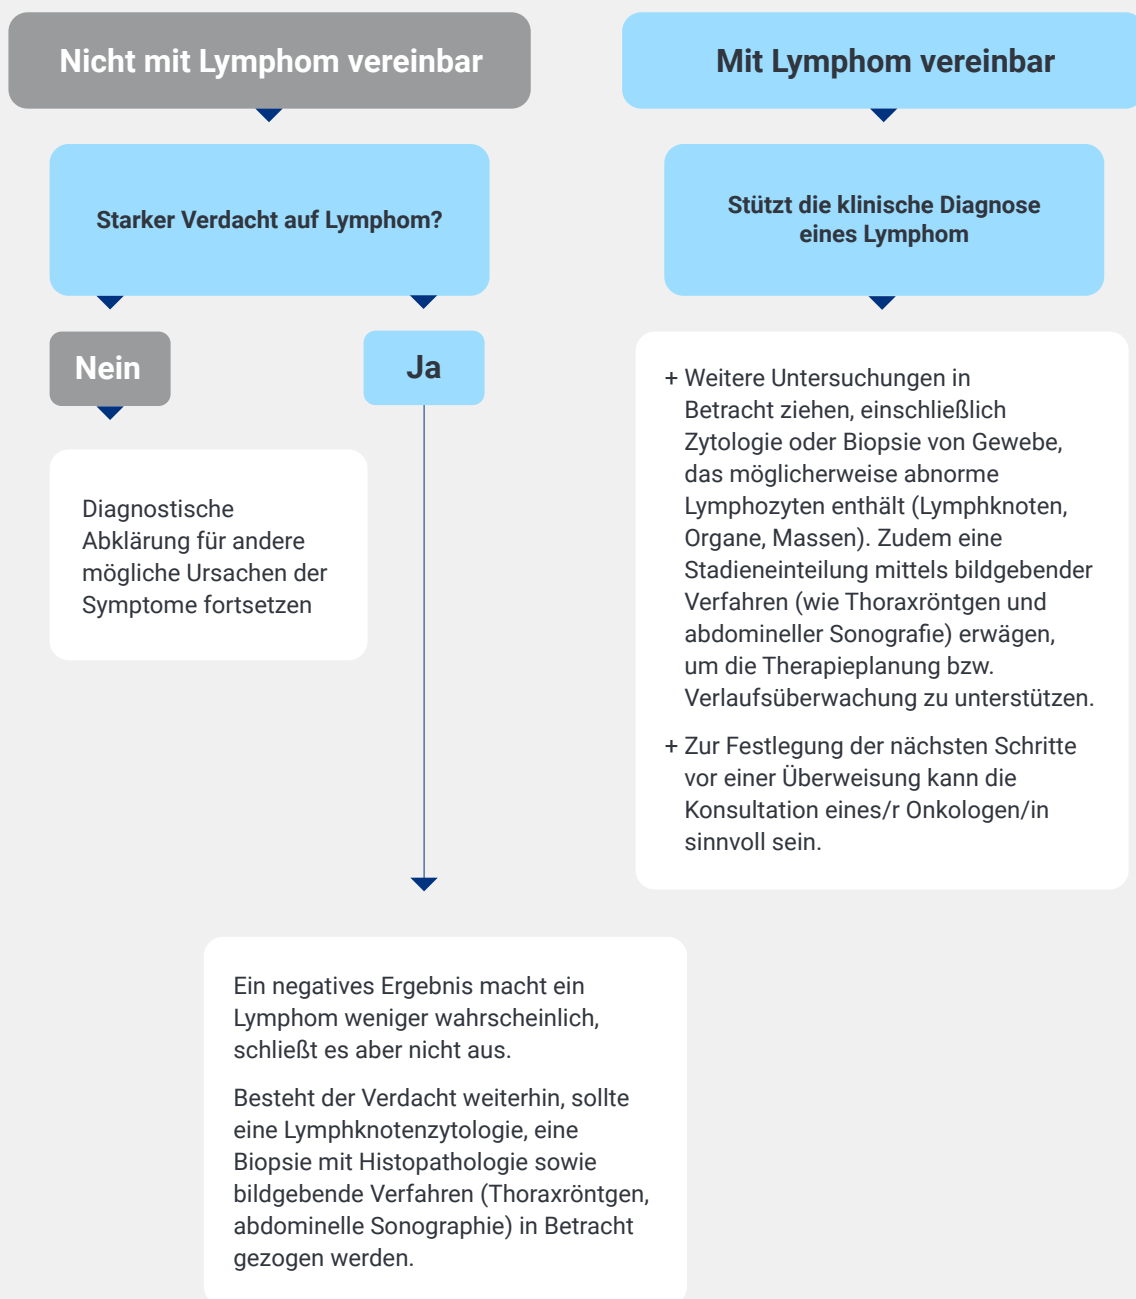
Nicht mit Lymphom vereinbar

Starker Verdacht auf Lymphom?

Nein

Ja

Diagnostische Abklärung für andere mögliche Ursachen der Symptome fortsetzen

Ein negatives Ergebnis macht ein Lymphom weniger wahrscheinlich, schließt es aber nicht aus.

Besteht der Verdacht weiterhin, sollte eine Lymphknotenzytologie, eine Biopsie mit Histopathologie sowie bildgebende Verfahren (Thoraxröntgen, abdominelle Sonographie) in Betracht gezogen werden.

Mit Lymphom vereinbar

Stützt die klinische Diagnose eines Lymphom

+ Weitere Untersuchungen in Betracht ziehen, einschließlich Zytologie oder Biopsie von Gewebe, das möglicherweise abnorme Lymphozyten enthält (Lymphknoten, Organe, Massen). Zudem eine Stadieneinteilung mittels bildgebender Verfahren (wie Thoraxröntgen und abdomineller Sonografie) erwägen, um die Therapieplanung bzw. Verlaufsüberwachung zu unterstützen.

+ Zur Festlegung der nächsten Schritte vor einer Überweisung kann die Konsultation eines/r Onkologen/in sinnvoll sein.